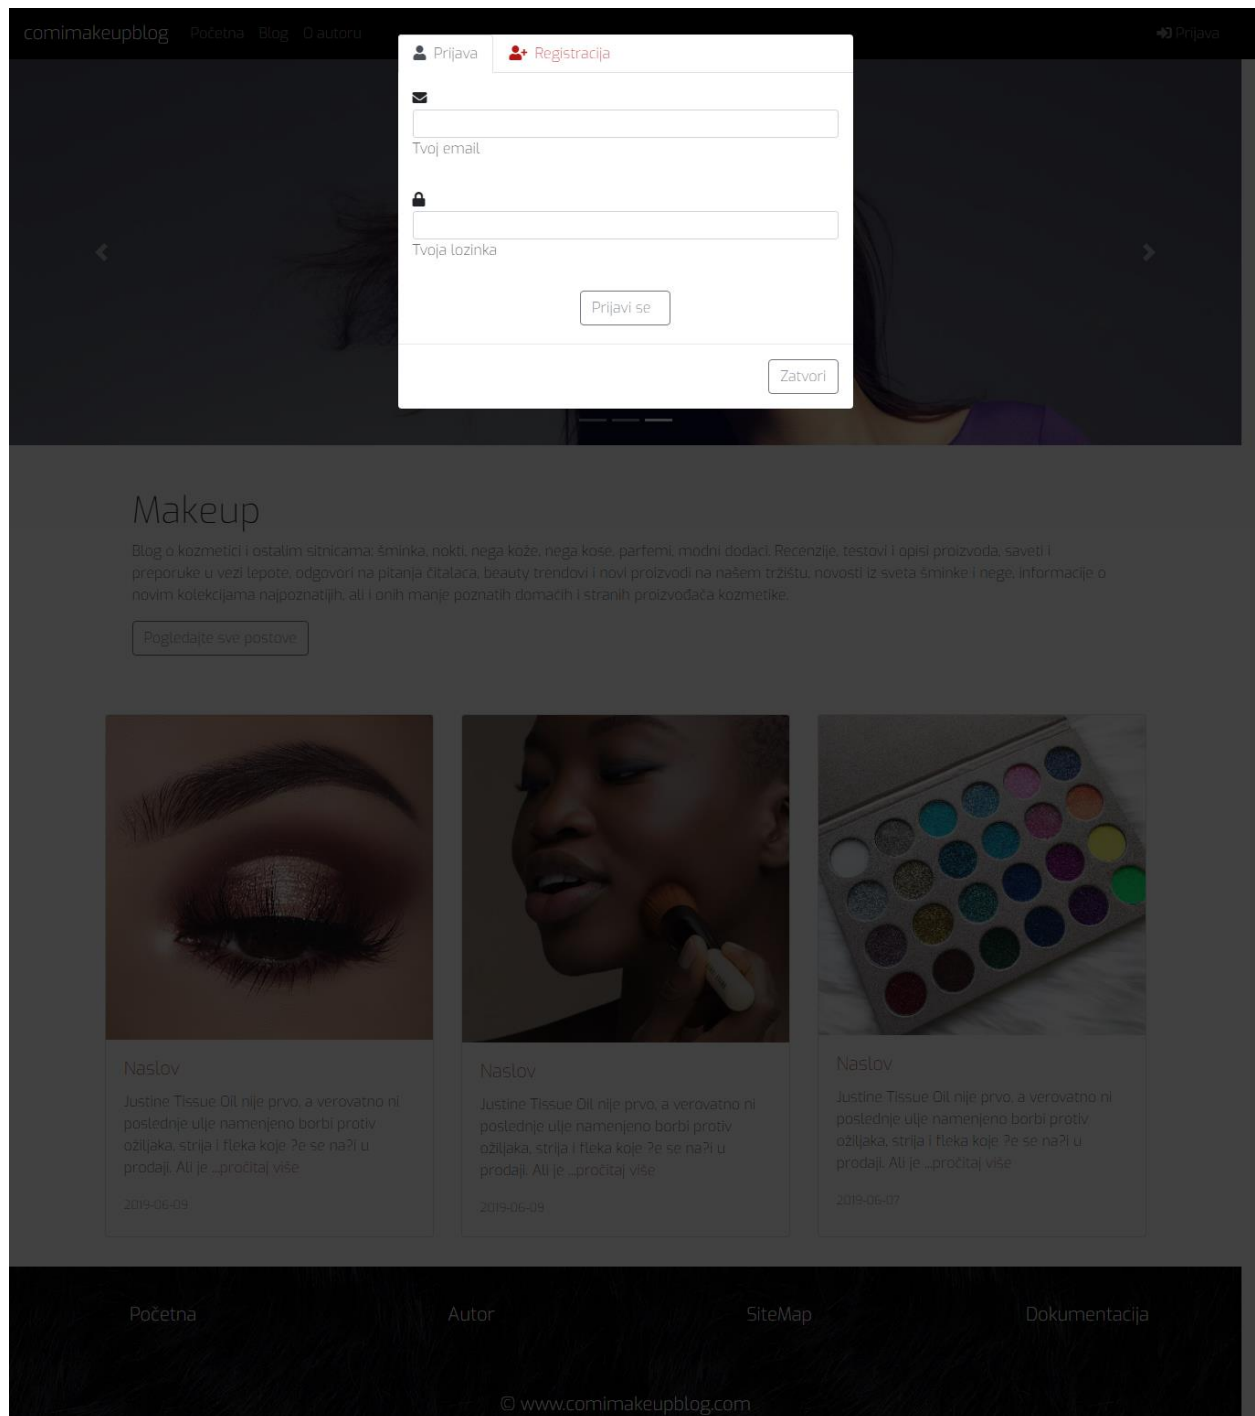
comimakeupblog Početna Blog O autoru

Prijava

Prijava Registracija

Tvoj email

Tvoja lozinka

Prijavi se

Zatvori

Makeup

Blog o kozmetici i ostalim sitnicama: šminka, nokti, nega kože, nega kose, parfemi, modni dodaci. Recenzije, testovi i opisi proizvoda, saveti i preporuke u vezi lepote, odgovori na pitanja čitalaca, beauty trendovi i novi proizvodi na našem tržištu, novosti iz sveta šminke i nege, informacije o novim kolekcijama najpoznatijih, ali i onih manje poznatih domaćih i stranih proizvođača kozmetike.

Pogledajte sve postove

Naslov

Justine Tissue Oil nije prvo, a verovatno ni poslednje ulje namenjeno borbi protiv ožiljaka, strija i fleka koje ?e se na?i u prodaji. Ali je ...pročitaj više

2019-06-09

Naslov

Justine Tissue Oil nije prvo, a verovatno ni poslednje ulje namenjeno borbi protiv ožiljaka, strija i fleka koje ?e se na?i u prodaji. Ali je ...pročitaj više

2019-06-09

Naslov

Justine Tissue Oil nije prvo, a verovatno ni poslednje ulje namenjeno borbi protiv ožiljaka, strija i fleka koje ?e se na?i u prodaji. Ali je ...pročitaj više

2019-06-07

Početna Autor SiteMap Dokumentacija

© www.comimakeupblog.com